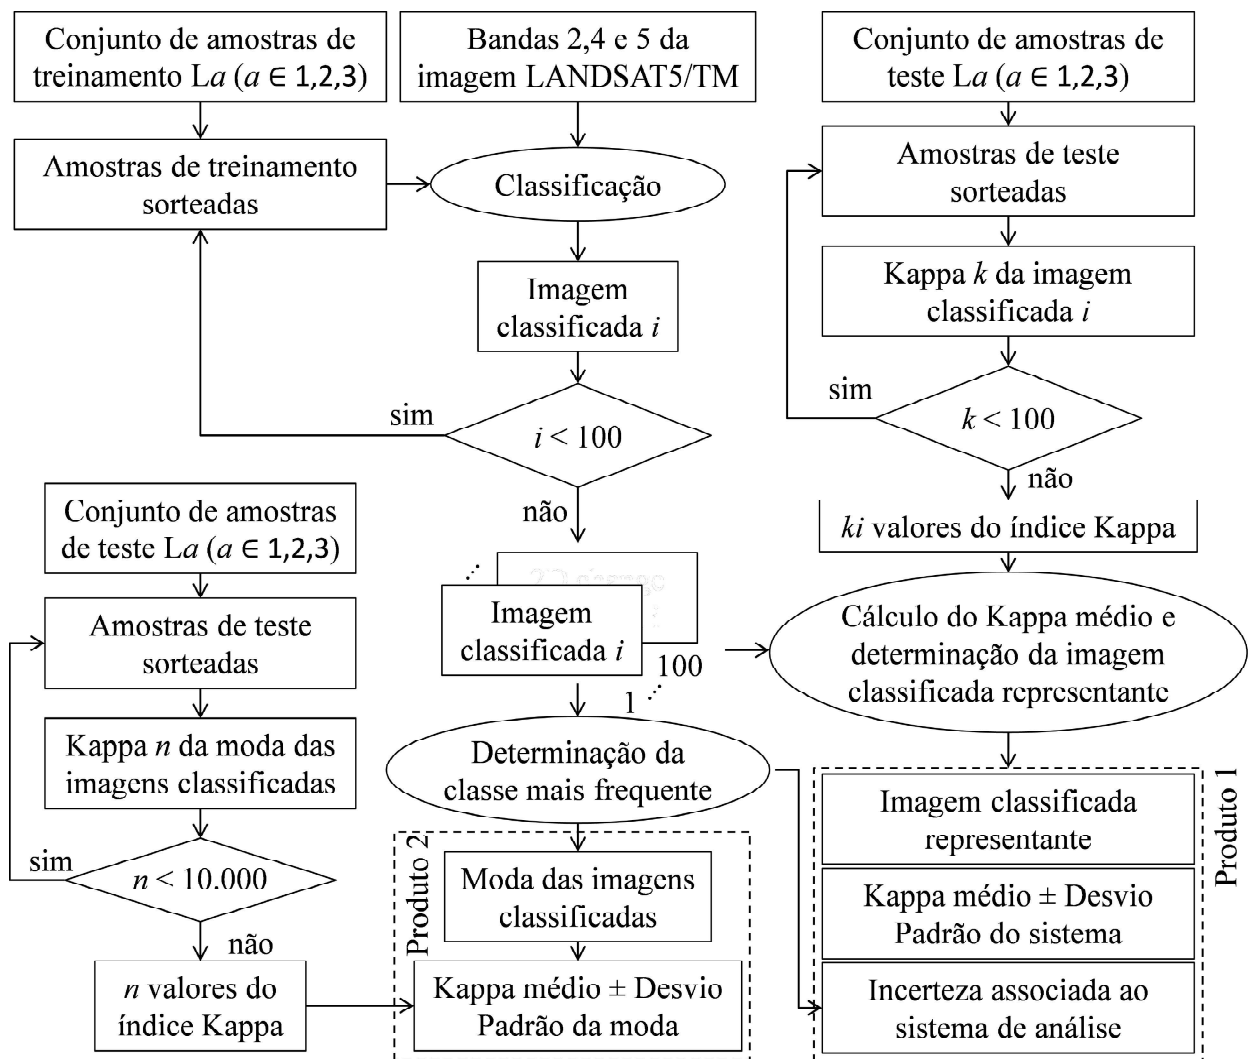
Conjunto de amostras de treinamento L$a$ ($a \in 1,2,3$)

Bandas 2,4 e 5 da imagem LANDSAT5/TM

Conjunto de amostras de teste L$a$ ($a \in 1,2,3$)

Amostras de treinamento sorteadas

Classificação

Amostras de teste sorteadas

Imagem classificada $i$

Kappa $k$ da imagem classificada $i$

sim

sim

$i < 100$

$k < 100$

não

não

Conjunto de amostras de teste L$a$ ($a \in 1,2,3$)

$ki$ valores do índice Kappa

Amostras de teste sorteadas

Imagem classificada $i$

100

1

Cálculo do Kappa médio e determinação da imagem classificada representante

Kappa $n$ da moda das imagens classificadas

Determinação da classe mais frequente

Imagem classificada representante

Produto 1

sim

$n < 10.000$

Produto 2

Moda das imagens classificadas

Kappa médio ± Desvio Padrão do sistema

não

$n$ valores do índice Kappa

Kappa médio ± Desvio Padrão da moda

Incerteza associada ao sistema de análise